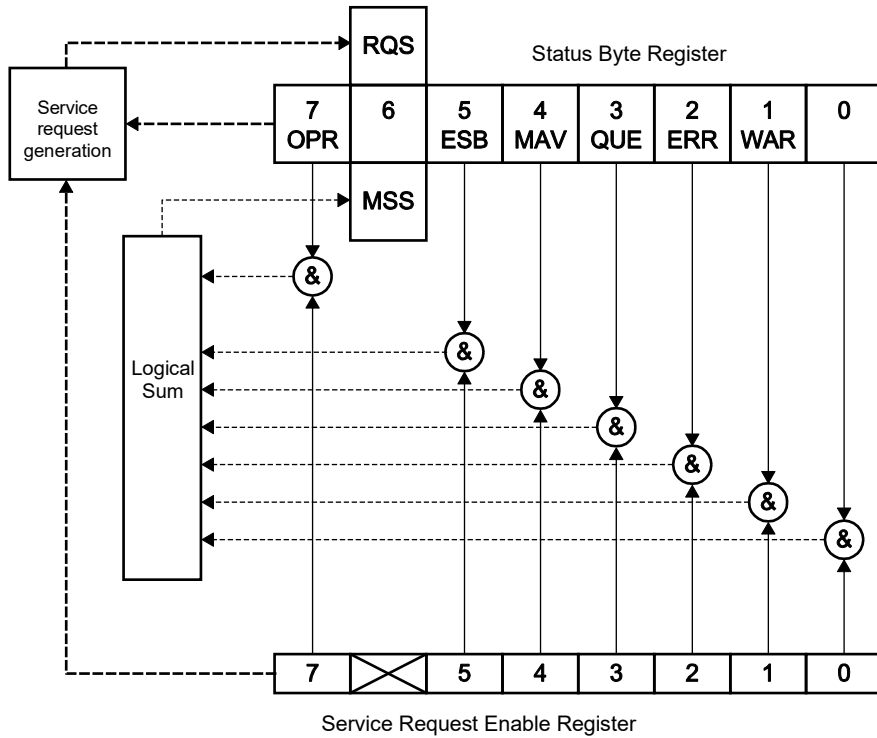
RQS

Status Byte Register

Service request generation

| 7 OPR | 6 | 5 ESB | 4 MAV | 3 QUE | 2 ERR | 1 WAR | 0 |
|---|---|---|---|---|---|---|---|

MSS

Logical Sum

&

&

&

&

&

&

&

| 7 | | 5 | 4 | 3 | 2 | 1 | 0 |
|---|---|---|---|---|---|---|---|

Service Request Enable Register